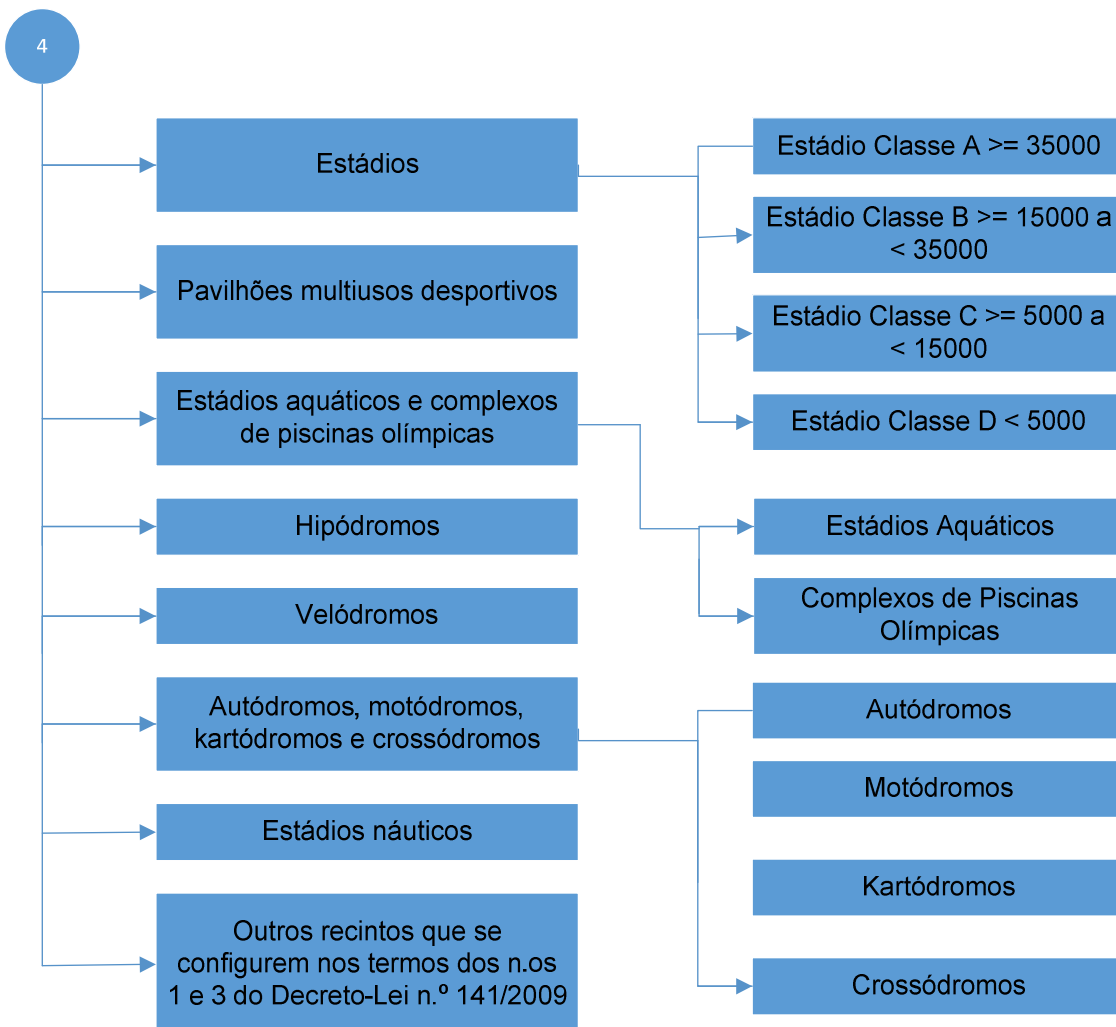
4

Estádios

Pavilhões multiusos desportivos

Estádios aquáticos e complexos de piscinas olímpicas

Hipódromos

Velódromos

Autódromos, motódromos, kartódromos e crossódromos

Estádios náuticos

Outros recintos que se configurem nos termos dos n.os 1 e 3 do Decreto-Lei n.º 141/2009

Estádio Classe A >= 35000

Estádio Classe B >= 15000 a < 35000

Estádio Classe C >= 5000 a < 15000

Estádio Classe D < 5000

Estádios Aquáticos

Complexos de Piscinas Olímpicas

Autódromos

Motódromos

Kartódromos

Crossódromos